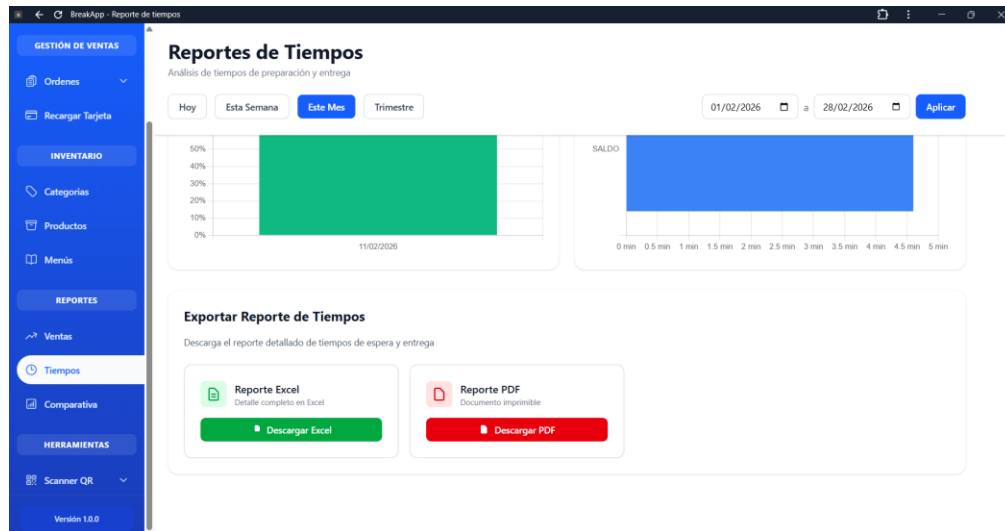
BreakApp - Reporte de tiempos

GESTIÓN DE VENTAS

Ordenes

Recargar Tarjeta

INVENTARIO

Categorias

Productos

Menús

REPORTES

Ventas

Tiempos

Comparativa

HERRAMIENTAS

Scanner QR

Versión 1.0.0

Reportes de Tiempos

Análisis de tiempos de preparación y entrega

Hoy
Esta Semana
Este Mes
Trimestre

01/02/2026 a 28/02/2026 Aplicar

50%
40%
30%
20%
10%
0%
11/02/2026

SALDO
0 min 0.5 min 1 min 1.5 min 2 min 2.5 min 3 min 3.5 min 4 min 4.5 min 5 min

Exportar Reporte de Tiempos

Descarga el reporte detallado de tiempos de espera y entrega

Reporte Excel
Detalle completo en Excel
Descargar Excel

Reporte PDF
Documento imprimible
Descargar PDF